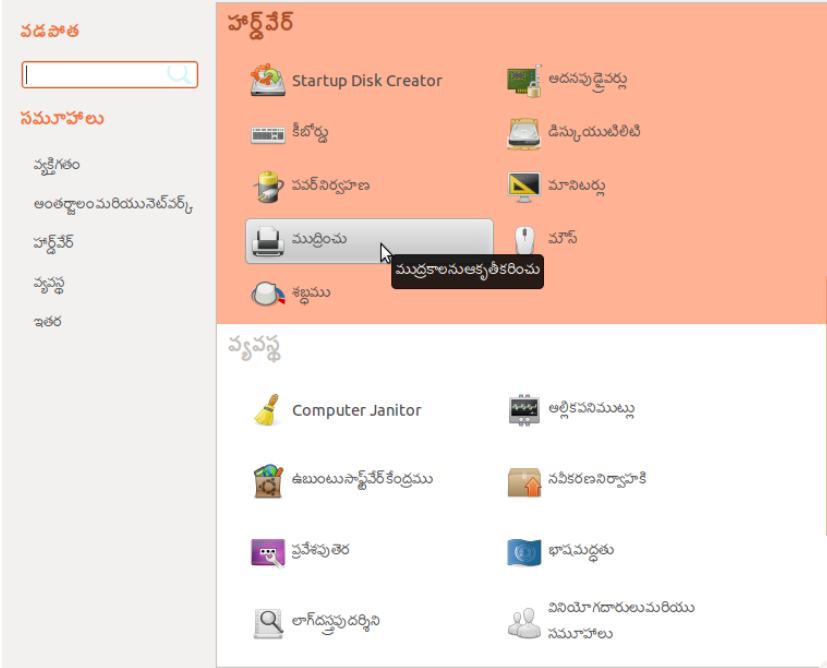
వడపోత

సమూహాలు

వ్యక్తిగతం

అంతర్జాలంమరియునెట్‌వర్క్

హార్డ్‌వేర్

వ్యవస్థ

ఇతర

హార్డ్‌వేర్

Startup Disk Creator

అదనపుడ్రైవర్లు

కీబోర్డు

డిస్కుయుటిలిటి

పవర్‌నిర్వహణ

మానిటర్లు

ముద్రించు

మౌస్

ముద్రకాలనుఆకృతీకరించు

శబ్దము

వ్యవస్థ

Computer Janitor

అల్లికపనిముట్లు

ఉబుంటుసాఫ్ట్‌వేర్‌కేంద్రము

నవీకరణనిర్వాహకి

ప్రవేశపుతెర

భాషమద్దతు

లాగ్‌దస్త్రపుదర్శిని

వినియోగదారులుమరియు సమూహాలు